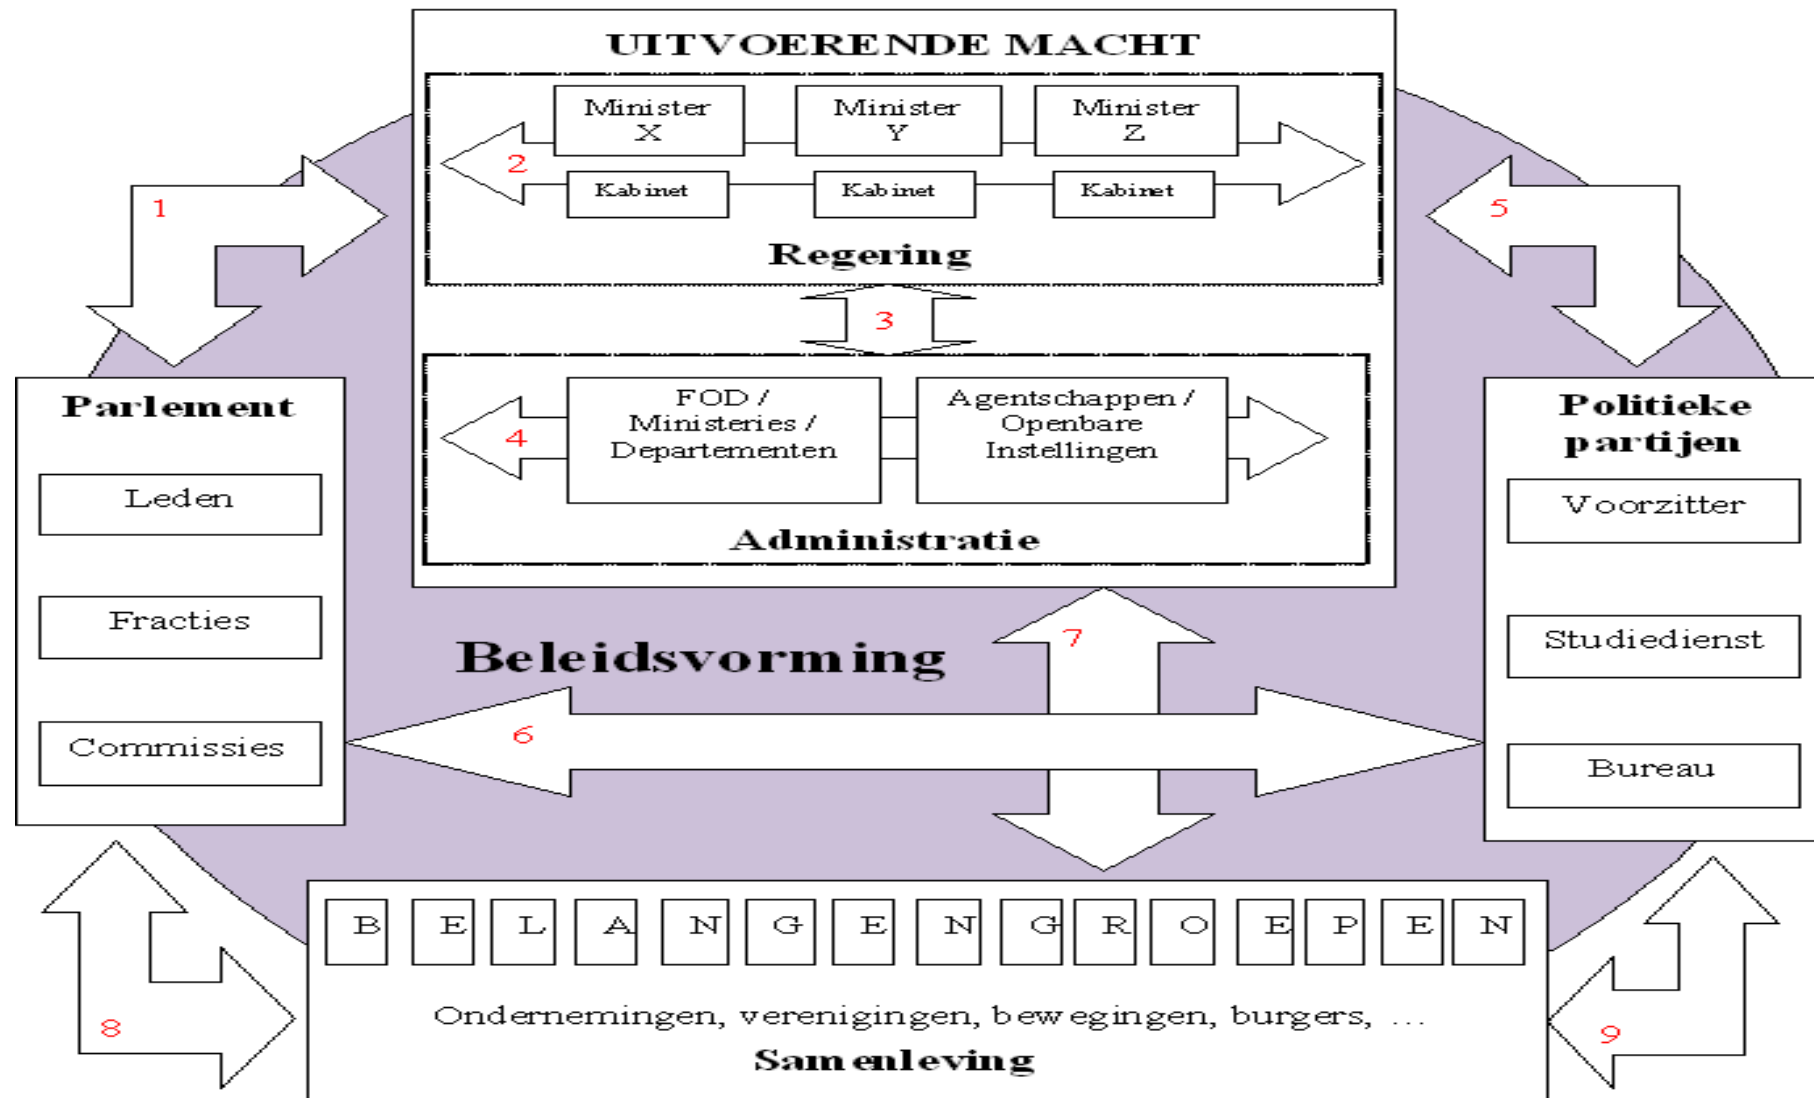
UITVOERENDE MACHT

Minister X

Minister Y

Minister Z

2

Kabinet

Kabinet

Kabinet

Regering

1

5

3

FOD / Ministeries / Departementen

Agentschappen / Openbare Instellingen

4

Administratie

Parlement

Leden

Fracties

Commissies

Politieke partijen

Voorzitter

Studiedienst

Bureau

Beleidsvorming

7

6

B E L A N G E N G R O E P E N

Ondernemingen, verenigingen, bewegingen, burgers, ...

Samenleving

8

9